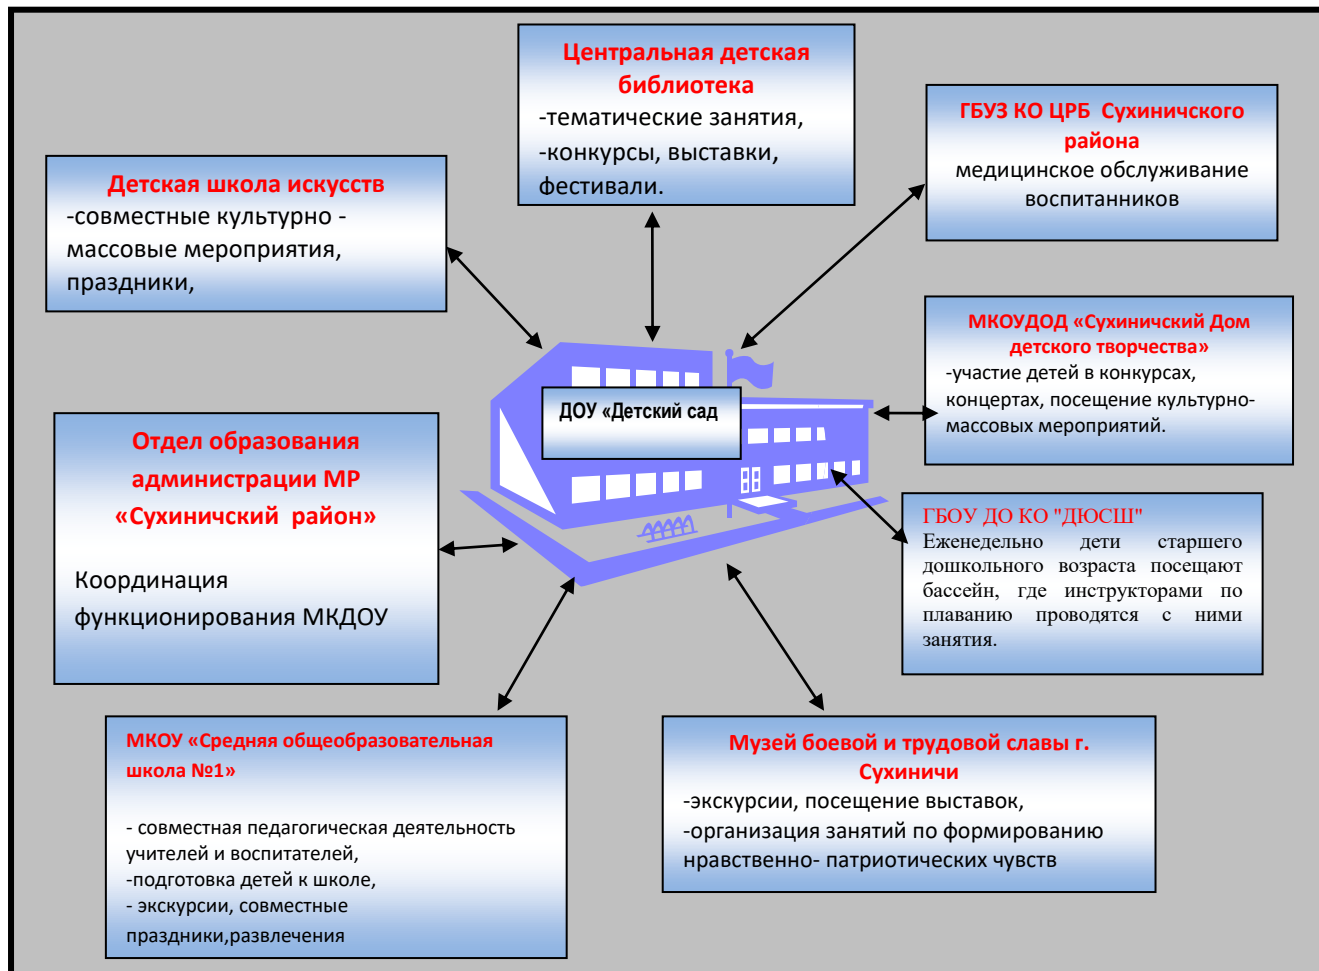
Центральная детская библиотека
-тематические занятия,
-конкурсы, выставки,
фестивали.

ГБУЗ КО ЦРБ Сухиничского района
медицинское обслуживание воспитанников

Детская школа искусств
-совместные культурно - массовые мероприятия,
праздники,

МКОУДОД «Сухиничский Дом детского творчества»
-участие детей в конкурсах, концертах, посещение культурно-массовых мероприятий.

ДОУ «Детский сад

Отдел образования администрации МР «Сухиничский район»

Координация функционирования МКДОУ

ГБОУ ДО КО "ДЮСШ"
Еженедельно дети старшего дошкольного возраста посещают бассейн, где инструкторами по плаванию проводятся с ними занятия.

МКОУ «Средняя общеобразовательная школа №1»

- совместная педагогическая деятельность учителей и воспитателей,
-подготовка детей к школе,
- экскурсии, совместные праздники,развлечения

Музей боевой и трудовой славы г. Сухиничи
-экскурсии, посещение выставок,
-организация занятий по формированию нравственно- патриотических чувств